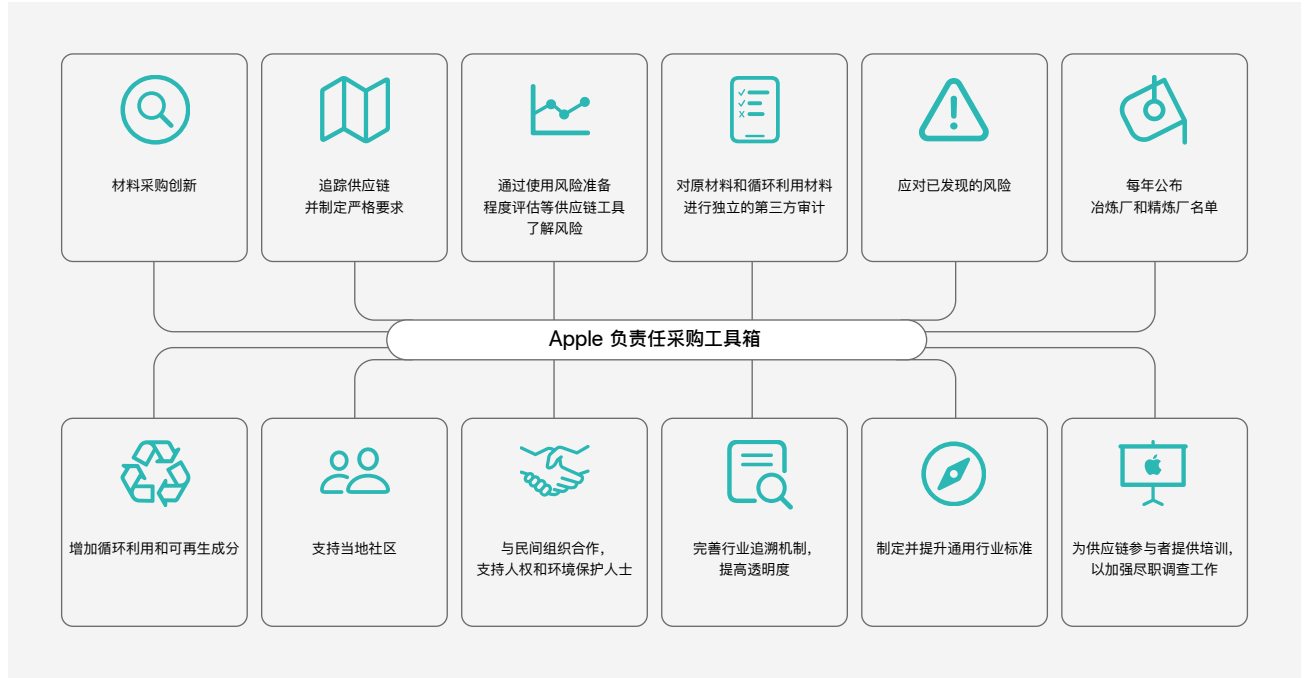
材料采购创新

追踪供应链
并制定严格要求

通过使用风险准备
程度评估等供应链工具
了解风险

对原材料和循环利用材料
进行独立的第三方审计

应对已发现的风险

每年公布
冶炼厂和精炼厂名单

Apple 负责任采购工具箱

增加循环利用和可再生成分

支持当地社区

与民间组织合作，
支持人权和环境保护人士

完善行业追溯机制，
提高透明度

制定并提升通用行业标准

为供应链参与者提供培训，
以加强尽职调查工作